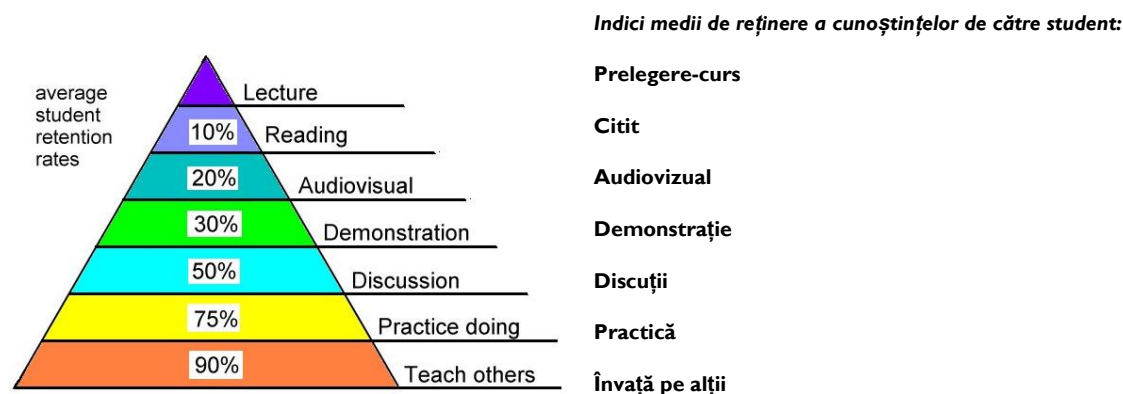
average student retention rates

Lecture
10% Reading
20% Audiovisual
30% Demonstration
50% Discussion
75% Practice doing
90% Teach others

*Indici medii de reținere a cunoștințelor de către student:*

**Prelegere-curs**

**Citit**

**Audiovizual**

**Demonstrație**

**Discuții**

**Practică**

**Învață pe alții**